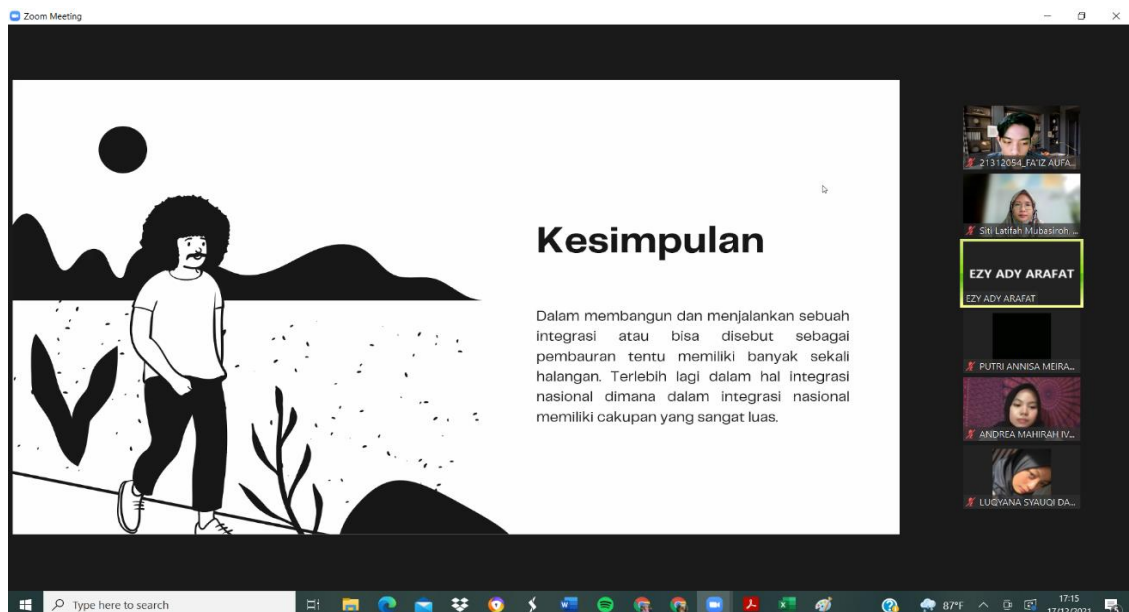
Zoom Meeting

Kesimpulan

Dalam membangun dan menjalankan sebuah integrasi atau bisa disebut sebagai pembauran tentu memiliki banyak sekali halangan. Terlebih lagi dalam hal integrasi nasional dimana dalam integrasi nasional memiliki cakupan yang sangat luas.

21312054_FA'IZ AUFA...

Siti Latifah Mubasiroh ...

EZY ADY ARAFAT

EZY ADY ARAFAT

PUTRI ANNISA MEIRA...

ANDREA MAHIRAH IV...

LUQYANA SYAUQI DA...

Type here to search

87°F

17:15
17/12/2021